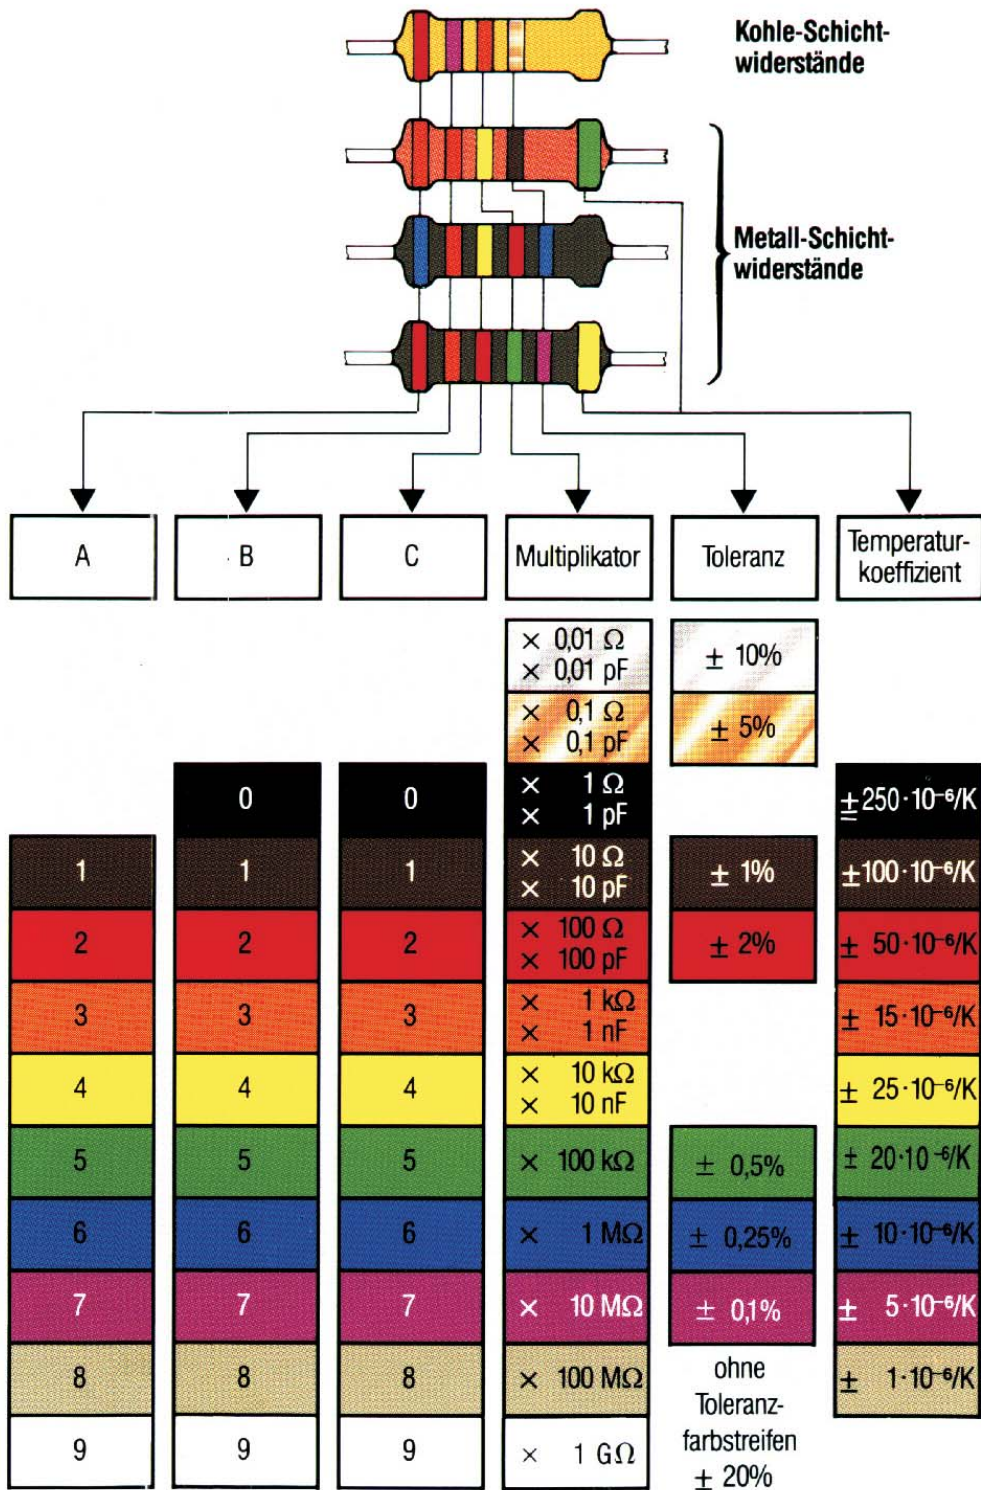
Kohle-Schichtwiderstände

Metall-Schichtwiderstände

| A | B | C | Multiplikator | Toleranz | Temperaturkoeffizient |
|---|---|---|---|---|---|
| | | | × 0,01 Ω × 0,01 pF | ± 10% | |
| | | | × 0,1 Ω × 0,1 pF | ± 5% | |
| | 0 | 0 | × 1 Ω × 1 pF | | ±250·$10^{-6}$/K |
| 1 | 1 | 1 | × 10 Ω × 10 pF | ± 1% | ±100·$10^{-6}$/K |
| 2 | 2 | 2 | × 100 Ω × 100 pF | ± 2% | ± 50·$10^{-6}$/K |
| 3 | 3 | 3 | × 1 kΩ × 1 nF | | ± 15·$10^{-6}$/K |
| 4 | 4 | 4 | × 10 kΩ × 10 nF | | ± 25·$10^{-6}$/K |
| 5 | 5 | 5 | × 100 kΩ | ± 0,5% | ± 20·$10^{-6}$/K |
| 6 | 6 | 6 | × 1 MΩ | ± 0,25% | ± 10·$10^{-6}$/K |
| 7 | 7 | 7 | × 10 MΩ | ± 0,1% | ± 5·$10^{-6}$/K |
| 8 | 8 | 8 | × 100 MΩ | ohne Toleranzfarbstreifen ± 20% | ± 1·$10^{-6}$/K |
| 9 | 9 | 9 | × 1 GΩ | | |